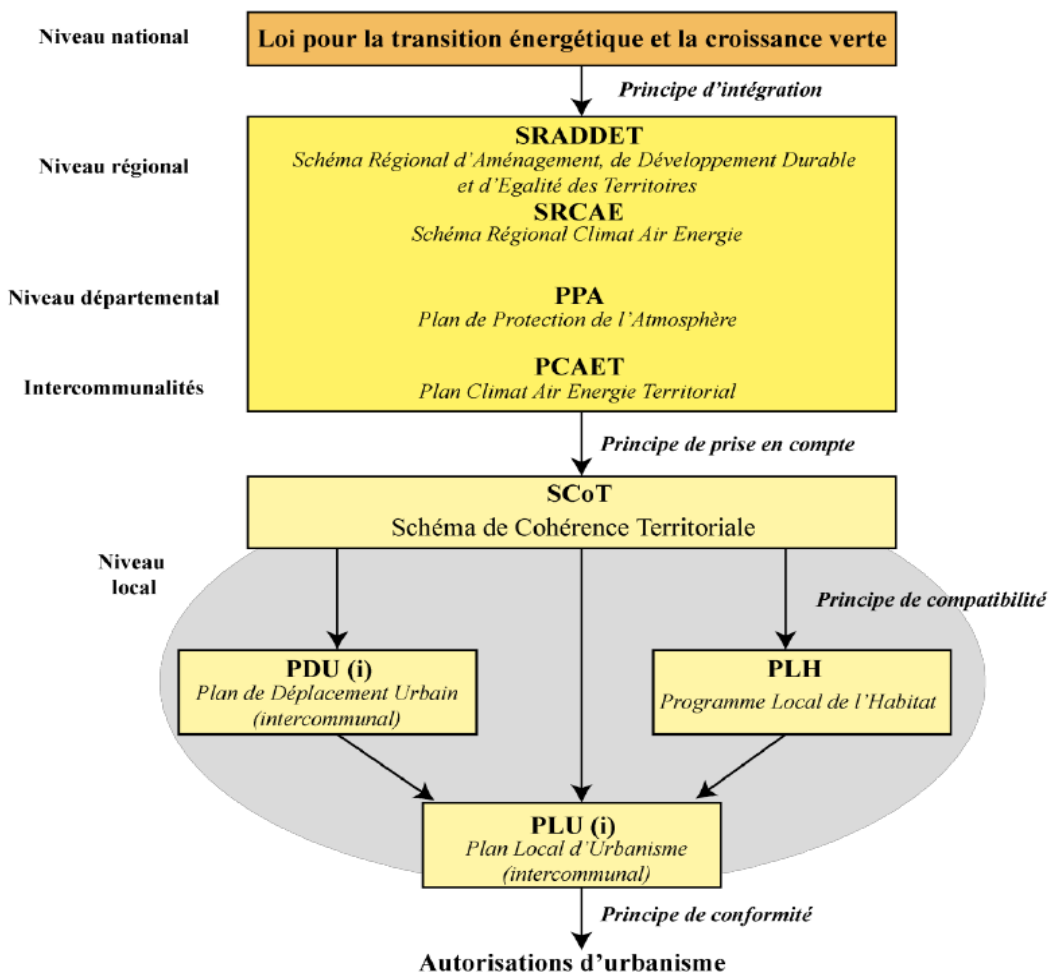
Niveau national

Loi pour la transition énergétique et la croissance verte

Principe d'intégration

Niveau régional

SRADDET
Schéma Régional d'Aménagement, de Développement Durable et d'Egalité des Territoires

SRCAE
Schéma Régional Climat Air Energie

Niveau départemental

PPA
Plan de Protection de l'Atmosphère

Intercommunalités

PCAET
Plan Climat Air Energie Territorial

Principe de prise en compte

SCoT
Schéma de Cohérence Territoriale

Niveau local

Principe de compatibilité

PDU (i)
Plan de Déplacement Urbain (intercommunal)

PLH
Programme Local de l'Habitat

PLU (i)
Plan Local d'Urbanisme (intercommunal)

Principe de conformité

Autorisations d'urbanisme